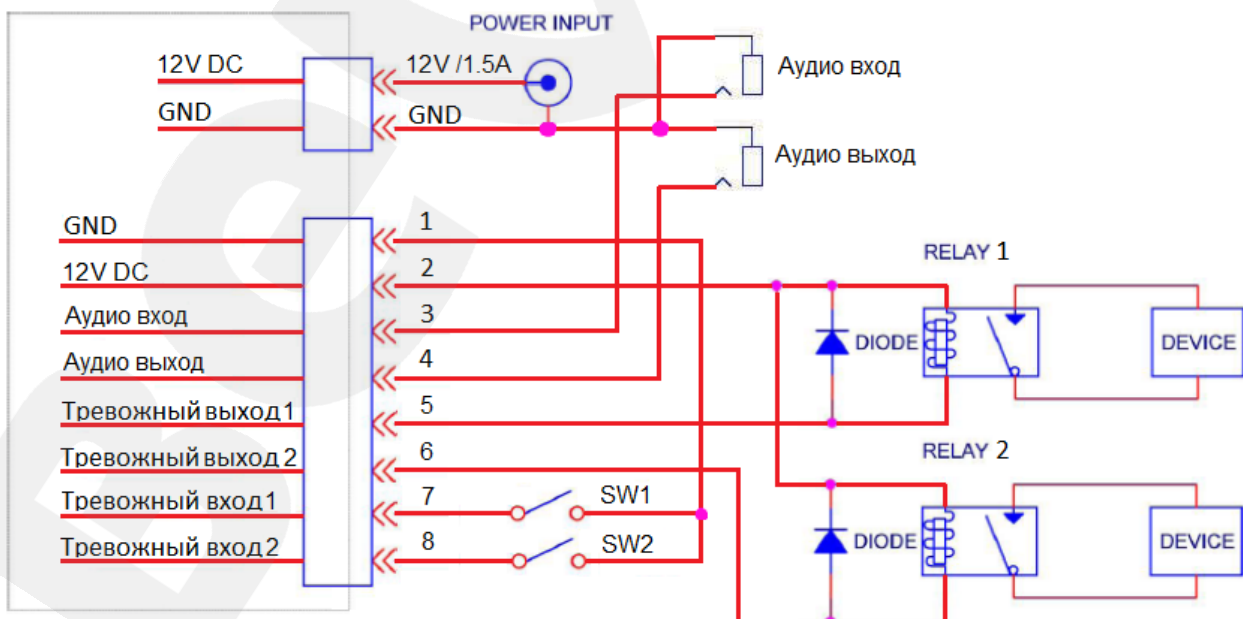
POWER INPUT

12V DC
GND
12V /1.5A
GND

Аудио вход
Аудио выход

GND
12V DC
Аудио вход
Аудио выход
Тревожный выход 1
Тревожный выход 2
Тревожный вход 1
Тревожный вход 2

1
2
3
4
5
6
7
8

SW1
SW2

RELAY 1
DIODE
DEVICE

RELAY 2
DIODE
DEVICE